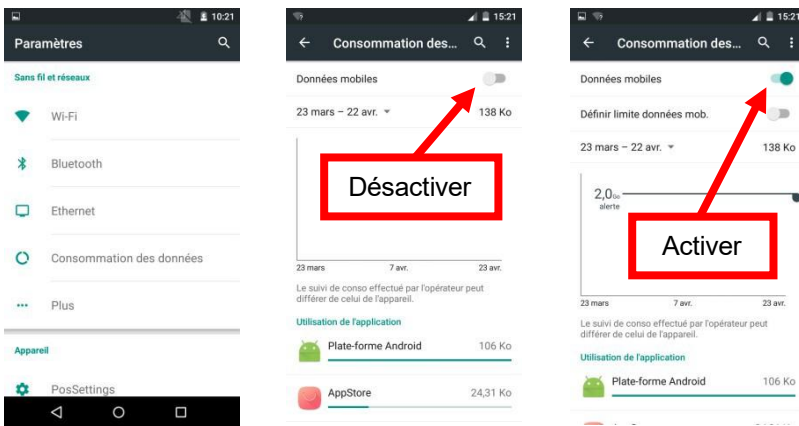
10:21
Paramètres
Sans fil et réseaux
Wi-Fi
Bluetooth
Ethernet
Consommation des données
Plus
Appareil
PosSettings

15:21
Consommation des...
Données mobiles
23 mars – 22 avr.
138 Ko
Désactiver
23 mars
7 avr.
23 avr.
Le suivi de conso effectué par l'opérateur peut différer de celui de l'appareil.
Utilisation de l'application
Plate-forme Android
106 Ko
AppStore
24,31 Ko

15:21
Consommation des...
Données mobiles
Définir limite données mob.
23 mars – 22 avr.
138 Ko
2,0 Go
alerte
Activer
23 mars
7 avr.
23 avr.
Le suivi de conso effectué par l'opérateur peut différer de celui de l'appareil.
Utilisation de l'application
Plate-forme Android
106 Ko